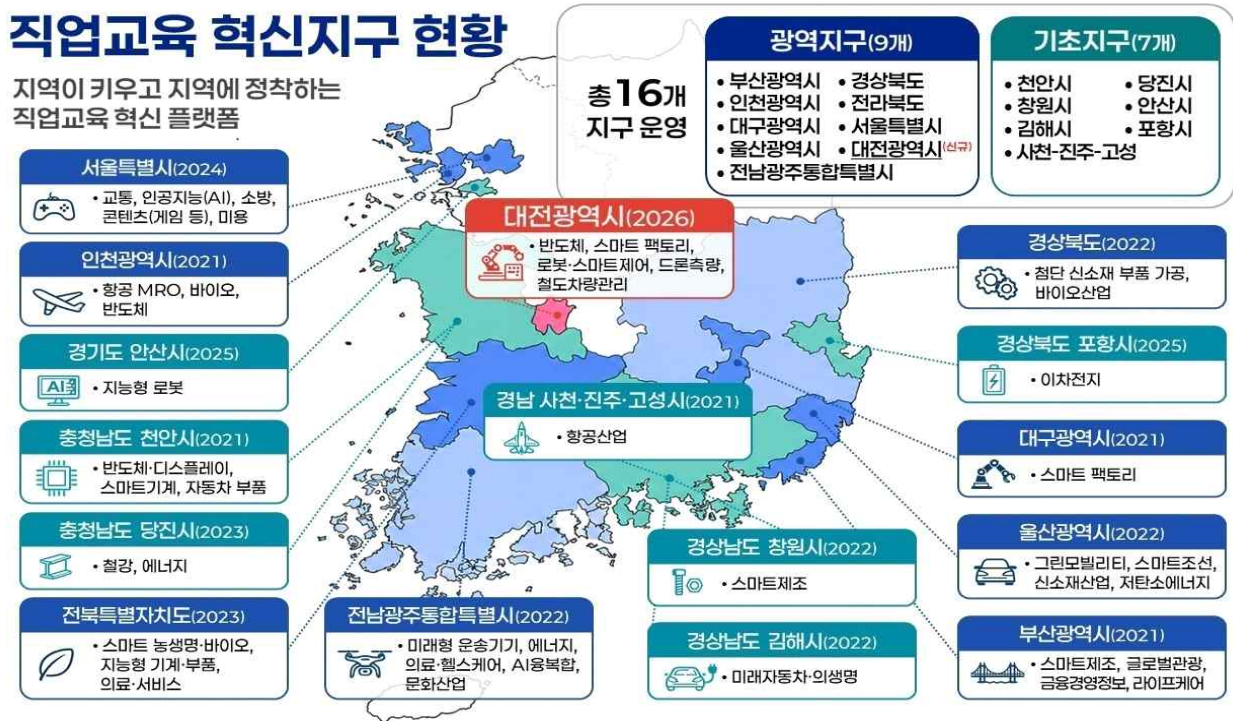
직업교육 혁신지구 현황

지역이 키우고 지역에 정착하는 직업교육 혁신 플랫폼

총 16개 지구 운영

광역지구(9개)
• 부산광역시 • 경상북도
• 인천광역시 • 전라북도
• 대구광역시 • 서울특별시
• 울산광역시 • 대전광역시(신규)
• 전남광주통합특별시

기초지구(7개)
• 천안시 • 당진시
• 창원시 • 안산시
• 김해시 • 포항시
• 사천-진주-고성

서울특별시(2024)
• 교통, 인공지능(AI), 소방, 콘텐츠(게임 등), 미용

인천광역시(2021)
• 항공 MRO, 바이오, 반도체

경기도 안산시(2025)
AI
• 지능형 로봇

충청남도 천안시(2021)
• 반도체·디스플레이, 스마트기계, 자동차 부품

충청남도 당진시(2023)
• 철강, 에너지

전북특별자치도(2023)
• 스마트 농생명·바이오, 지능형 기계·부품, 의료·서비스

대전광역시(2026)
• 반도체, 스마트 팩토리, 로봇·스마트제어, 드론측량, 철도차량관리

경남 사천·진주·고성시(2021)
• 항공산업

전남광주통합특별시(2022)
• 미래형 운송기기, 에너지, 의료·헬스케어, AI융복합, 문화산업

경상남도 창원시(2022)
• 스마트제조

경상남도 김해시(2022)
• 미래자동차·의생명

경상북도(2022)
• 첨단 신소재 부품 가공, 바이오산업

경상북도 포항시(2025)
• 이차전지

대구광역시(2021)
• 스마트 팩토리

울산광역시(2022)
• 그린모빌리티, 스마트조선, 신소재산업, 저탄소에너지

부산광역시(2021)
• 스마트제조, 글로벌관광, 금융경영정보, 라이프케어